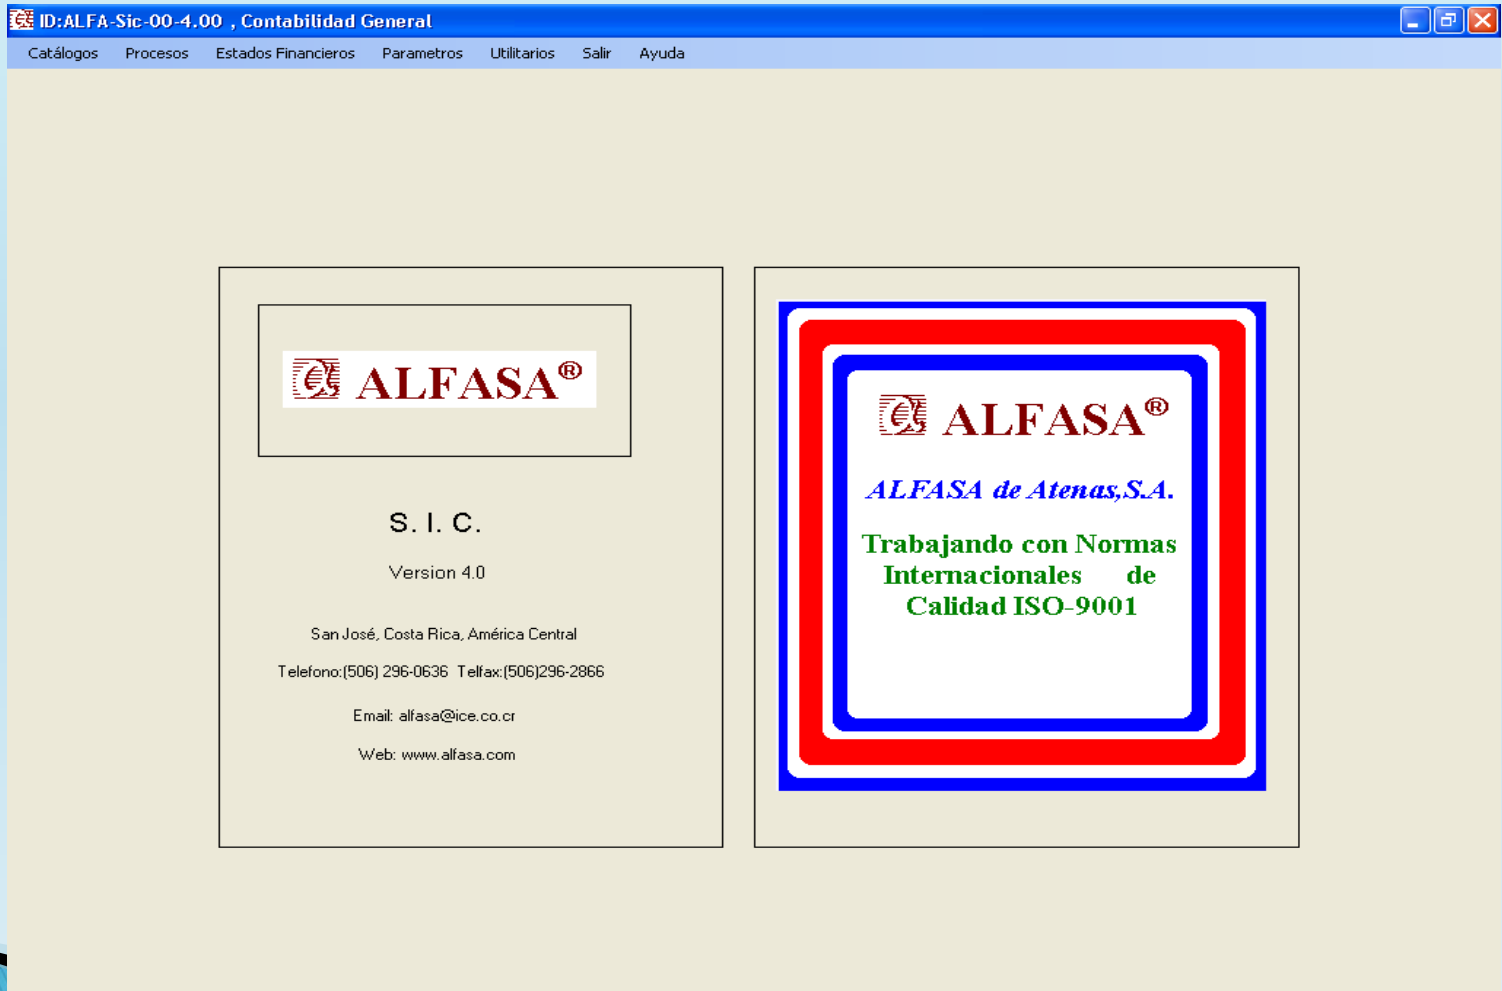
ID:ALFA-Sic-00-4.00 , Contabilidad General

Catálogos Procesos Estados Financieros Parametros Utilitarios Salir Ayuda

ALFASA®

S. I. C.

Version 4.0

San José, Costa Rica, América Central

Telefono:(506) 296-0636 Telfax:(506)296-2866

Email: alfasa@ice.co.cr

Web: www.alfasa.com

ALFASA®

ALFASA de Atenas,S.A.

Trabajando con Normas Internacionales de Calidad ISO-9001